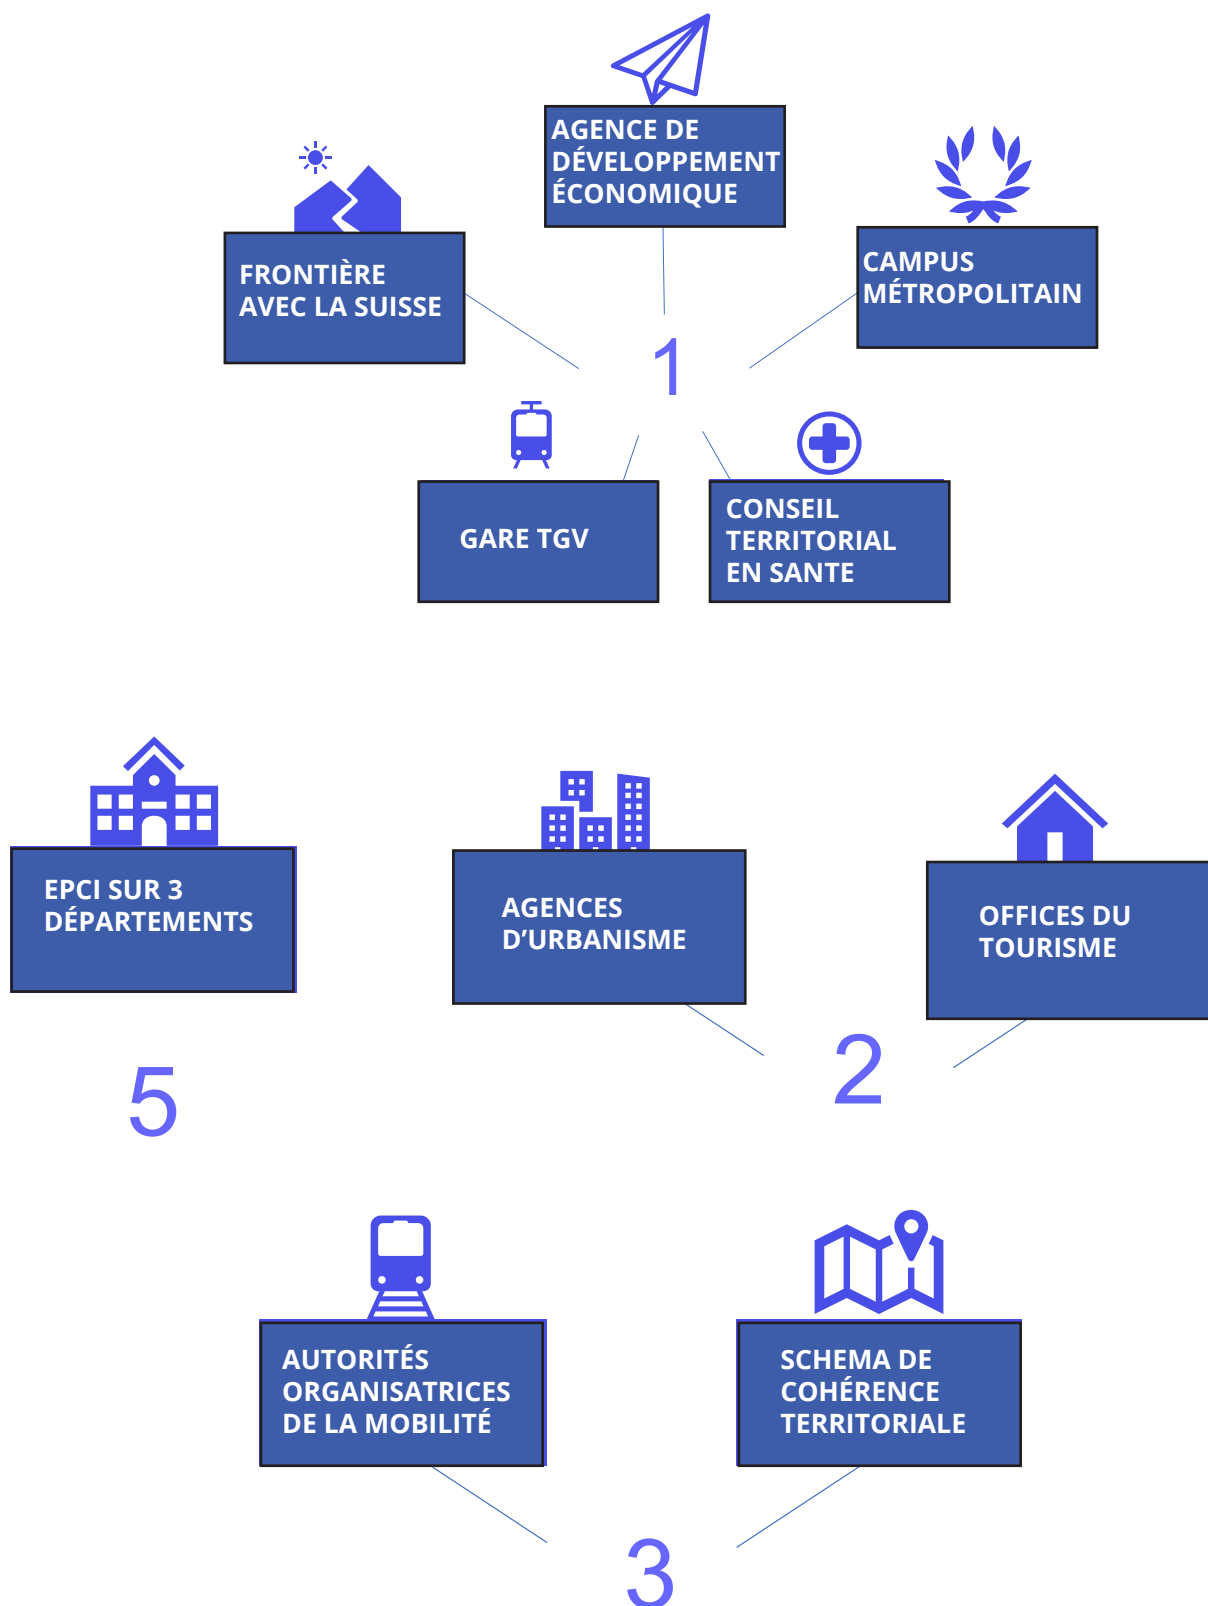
AGENCE DE DÉVELOPPEMENT ÉCONOMIQUE

FRONTIÈRE AVEC LA SUISSE

CAMPUS MÉTROPOLITAIN

1

GARE TGV

CONSEIL TERRITORIAL EN SANTE

EPCI SUR 3 DÉPARTEMENTS

AGENCES D'URBANISME

OFFICES DU TOURISME

5

2

AUTORITÉS ORGANISATRICES DE LA MOBILITÉ

SCHEMA DE COHÉRENCE TERRITORIALE

3